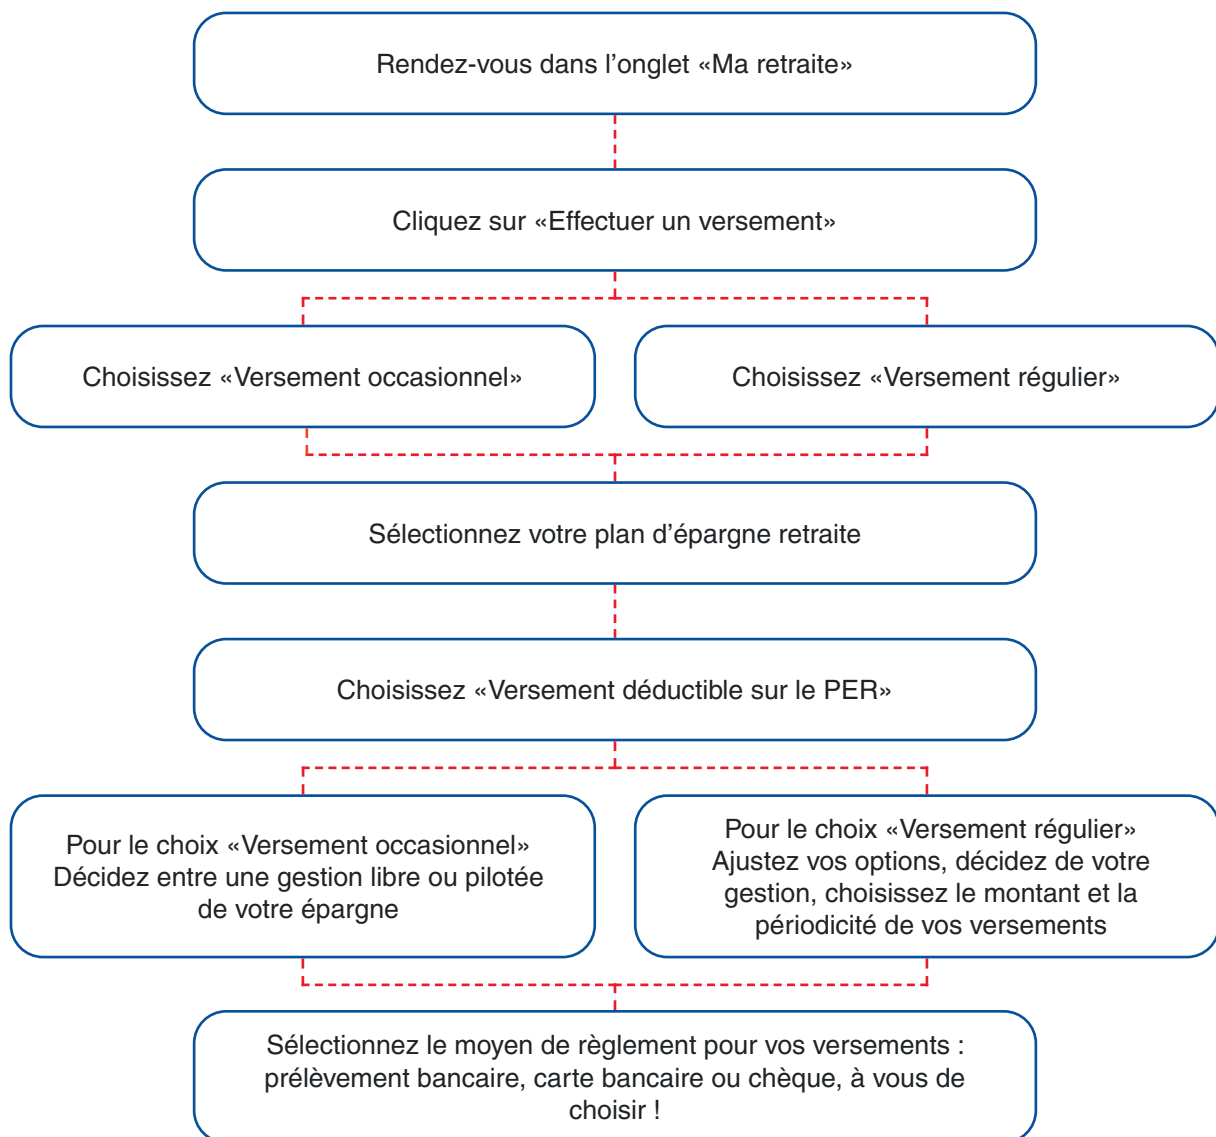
Rendez-vous dans l’onglet «Ma retraite»

Cliquez sur «Effectuer un versement»

Choisissez «Versement occasionnel»

Choisissez «Versement régulier»

Sélectionnez votre plan d’épargne retraite

Choisissez «Versement déductible sur le PER»

Pour le choix «Versement occasionnel» Décidez entre une gestion libre ou pilotée de votre épargne

Pour le choix «Versement régulier» Ajustez vos options, décidez de votre gestion, choisissez le montant et la périodicité de vos versements

Sélectionnez le moyen de règlement pour vos versements : prélèvement bancaire, carte bancaire ou chèque, à vous de choisir !